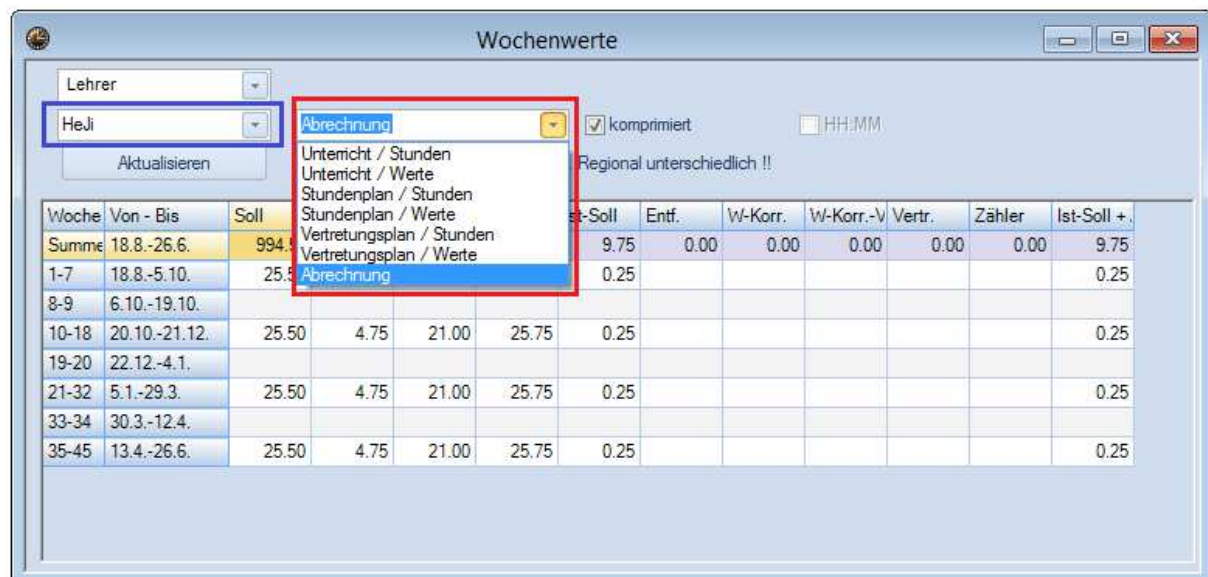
Wochenwerte

Lehrer

HeJi

Aktualisieren

Abrechnung

Unterricht / Stunden
Unterricht / Werte
Stundenplan / Stunden
Stundenplan / Werte
Vertretungsplan / Stunden
Vertretungsplan / Werte
Abrechnung

komprimiert

HH:MM

Regional unterschiedlich !!

| Woche | Von - Bis | Soll | | | | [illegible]st-Soll | Entf. | W-Korr. | W-Korr.-V | Vertr. | Zähler | Ist-Soll +. |
|---|---|---|---|---|---|---|---|---|---|---|---|---|
| Summe | 18.8.-26.6. | 994.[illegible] | | | | 9.75 | 0.00 | 0.00 | 0.00 | 0.00 | 0.00 | 9.75 |
| 1-7 | 18.8.-5.10. | 25.5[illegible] | | | | 0.25 | | | | | | 0.25 |
| 8-9 | 6.10.-19.10. | | | | | | | | | | | |
| 10-18 | 20.10.-21.12. | 25.50 | 4.75 | 21.00 | 25.75 | 0.25 | | | | | | 0.25 |
| 19-20 | 22.12.-4.1. | | | | | | | | | | | |
| 21-32 | 5.1.-29.3. | 25.50 | 4.75 | 21.00 | 25.75 | 0.25 | | | | | | 0.25 |
| 33-34 | 30.3.-12.4. | | | | | | | | | | | |
| 35-45 | 13.4.-26.6. | 25.50 | 4.75 | 21.00 | 25.75 | 0.25 | | | | | | 0.25 |